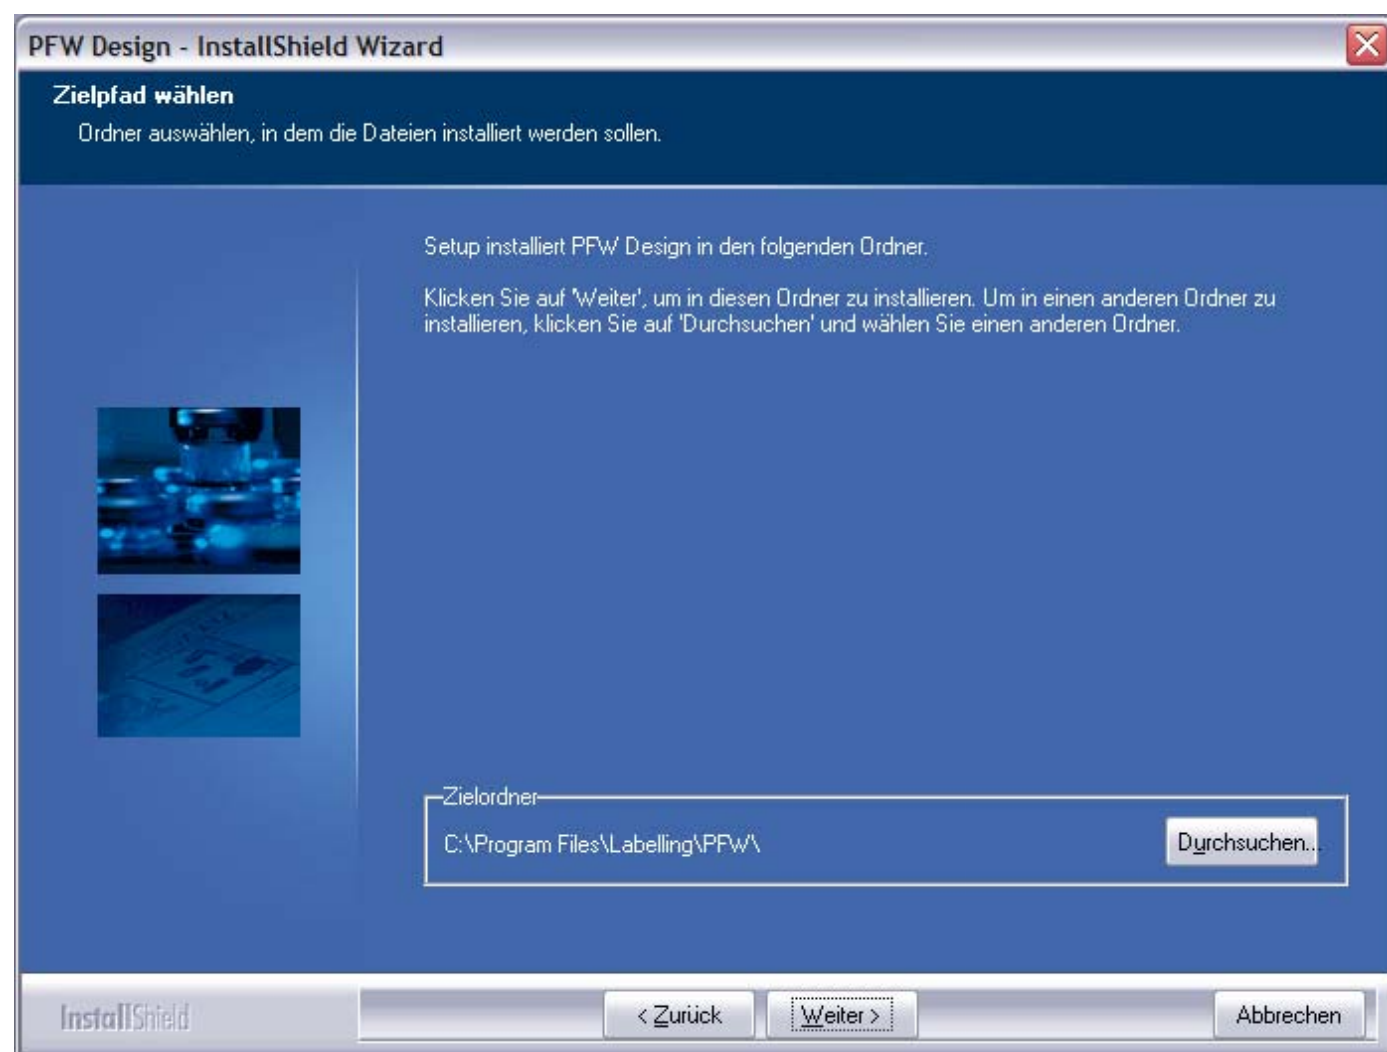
PFW Design - InstallShield Wizard

Zielpfad wählen

Ordner auswählen, in dem die Dateien installiert werden sollen.

Setup installiert PFW Design in den folgenden Ordner.

Klicken Sie auf 'Weiter', um in diesen Ordner zu installieren. Um in einen anderen Ordner zu installieren, klicken Sie auf 'Durchsuchen' und wählen Sie einen anderen Ordner.

Zielordner

C:\Program Files\Labelling\PFW\

Durchsuchen...

InstallShield

< Zurück

Weiter >

Abbrechen